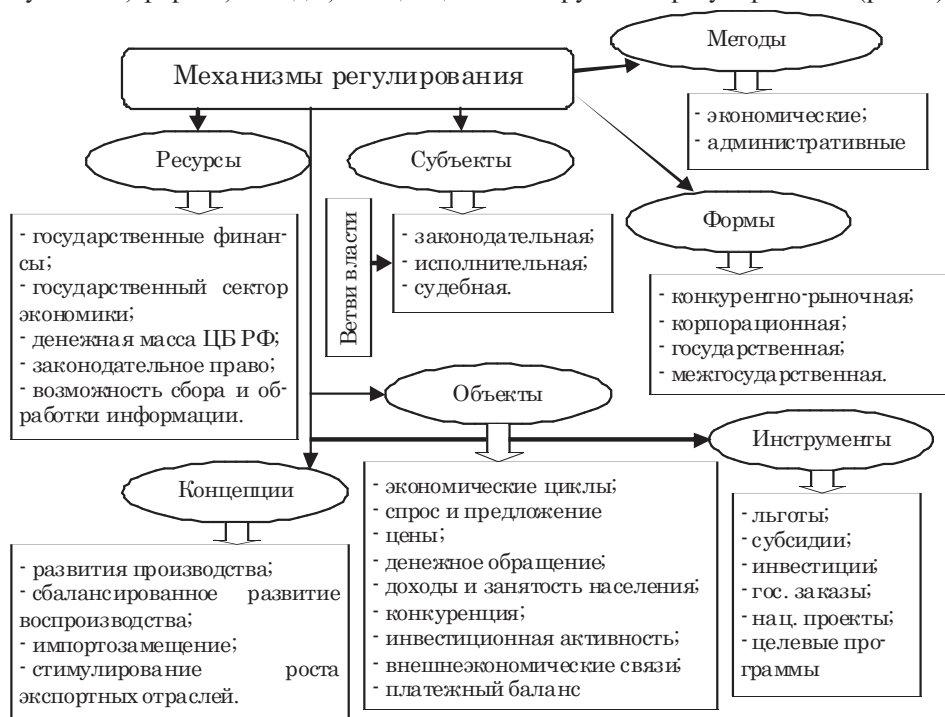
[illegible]

Механизмы регулирования

Методы

- экономические;
- административные

Ресурсы

Субъекты

- государственные финансы;
- государственный сектор экономики;
- денежная масса ЦБ РФ;
- законодательное право;
- возможность сбора и обработки информации.

Ветви власти

- законодательная;
- исполнительная;
- судебная.

Формы

- конкурентно-рыночная;
- корпорационная;
- государственная;
- межгосударственная.

Объекты

Инструменты

Концепции

- развития производства;
- сбалансированное развитие воспроизводства;
- импортозамещение;
- стимулирование роста экспортных отраслей.

- экономические циклы;
- спрос и предложение
- цены;
- денежное обращение;
- доходы и занятость населения;
- конкуренция;
- инвестиционная активность;
- внешнеэкономические связи;
- платежный баланс

- льготы;
- субсидии;
- инвестиции;
- гос. заказы;
- нац. проекты;
- целевые программы